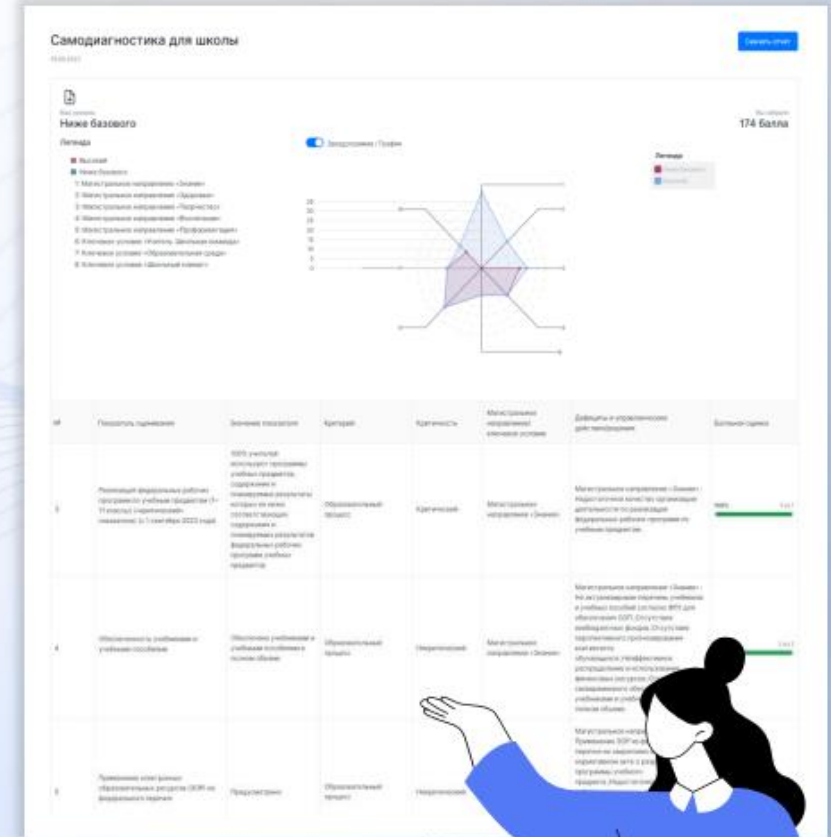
Самодиагностика для школы

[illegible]

Скачать отчет

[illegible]
Ниже базового

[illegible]
174 балла

Легенда

Высокий
Ниже базового
1. Магистральное направление «Знание»
2. Магистральное направление «Здоровье»
3. Магистральное направление «Творчество»
4. Магистральное направление «Воспитание»
5. Магистральное направление «Профориентация»
6. Ключевое условие «Учитель. Школьная команда»
7. Ключевое условие «Образовательная среда»
8. Ключевое условие «Школьный климат»

Звездочкой / График

Легенда
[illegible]
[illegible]

| № | Показатель оценивания | Значение показателя | Критерий | Критичность | Магистральное направление/ключевое условие | Дефициты и управленческие действия/решения | Балльная оценка |
|---|---|---|---|---|---|---|---|
| 3 | Реализация федеральных рабочих программ по учебным предметам (1–11 классы) (нормативный показатель) (с 1 сентября 2023 года) | 100% учителей используют программы учебных предметов, содержание и планируемые результаты которых не ниже соответствующих содержания и планируемых результатов федеральных рабочих программ учебных предметов | Образовательный процесс | Критический | Магистральное направление «Знание» | Магистральное направление «Знание»: Недостаточное качество организации деятельности по реализации федеральных рабочих программ по учебным предметам. | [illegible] |
| 4 | Обеспеченность учебниками и учебными пособиями | Обеспечено учебниками и учебными пособиями в полном объеме | Образовательный процесс | Некритический | Магистральное направление «Знание» | Магистральное направление «Знание»: Не актуализирован перечень учебников и учебных пособий согласно ФПУ для обеспечения ООП. Отсутствие библиотечного фонда. Отсутствие перспективного прогнозирования контингента обучающихся. Неэффективное распределение и использование финансовых ресурсов. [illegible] учебниками и учебными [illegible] полном объеме. | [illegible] |
| 5 | Применение электронных образовательных ресурсов (ЭОР) из федерального перечня | Предусмотрено | Образовательный процесс | Некритический | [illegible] | Магистральное направ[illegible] Применение ЭОР из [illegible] перечня не закреплено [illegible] нормативным акте о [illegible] программы учебного предмета. Недостаточн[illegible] | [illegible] |